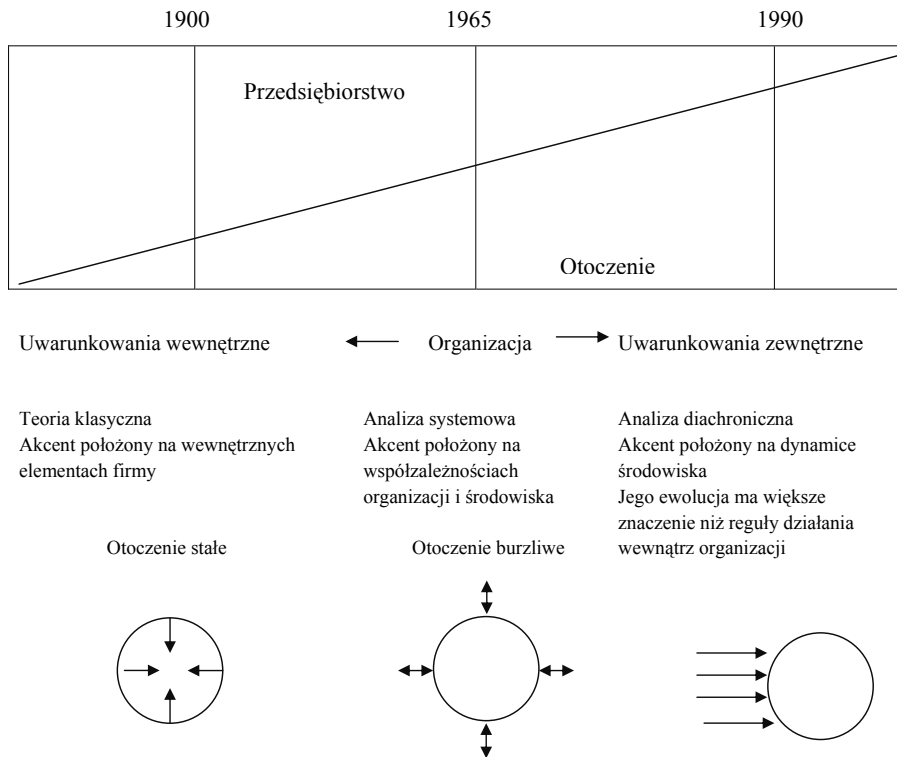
1900

1965

1990

Przedsiębiorstwo

Otoczenie

Uwarunkowania wewnętrzne

Organizacja

Uwarunkowania zewnętrzne

Teoria klasyczna
Akcent położony na wewnętrznych elementach firmy

Analiza systemowa
Akcent położony na współzależnościach organizacji i środowiska

Analiza diachroniczna
Akcent położony na dynamice środowiska
Jego ewolucja ma większe znaczenie niż reguły działania wewnątrz organizacji

Otoczenie stałe

Otoczenie burzliwe